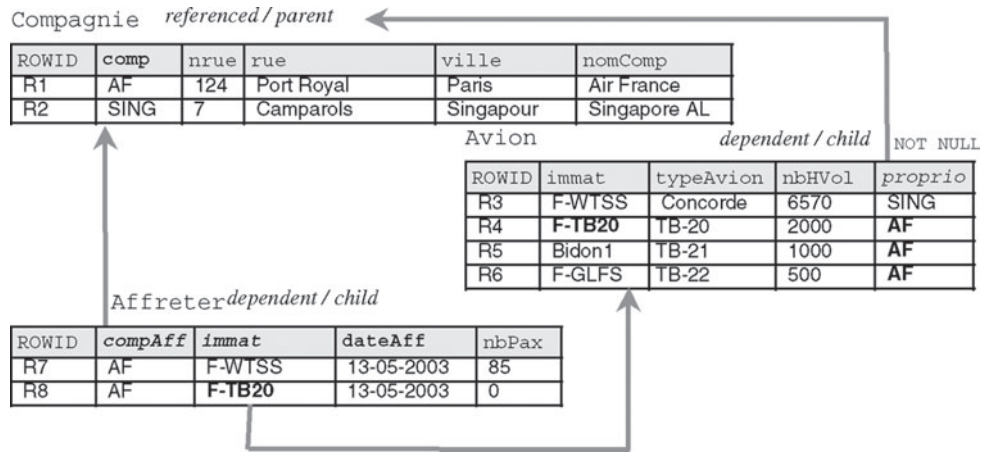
Compagnie *referenced / parent*

| ROWID | comp | nrue | rue | ville | nomComp |
|---|---|---|---|---|---|
| R1 | AF | 124 | Port Royal | Paris | Air France |
| R2 | SING | 7 | Camparols | Singapour | Singapore AL |

Avion *dependent / child* NOT NULL

| ROWID | immat | typeAvion | nbHVol | proprio |
|---|---|---|---|---|
| R3 | F-WTSS | Concorde | 6570 | SING |
| R4 | **F-TB20** | TB-20 | 2000 | **AF** |
| R5 | Bidon1 | TB-21 | 1000 | **AF** |
| R6 | F-GLFS | TB-22 | 500 | **AF** |

Affreter *dependent / child*

| ROWID | compAff | immat | dateAff | nbPax |
|---|---|---|---|---|
| R7 | AF | F-WTSS | 13-05-2003 | 85 |
| R8 | AF | **F-TB20** | 13-05-2003 | 0 |